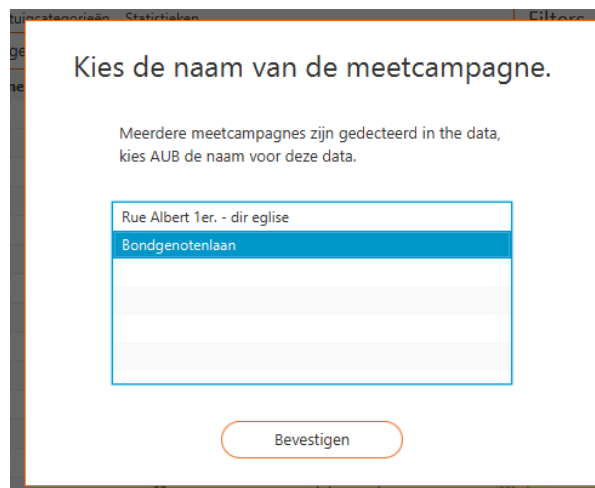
tuigcategorieën Statistieken

Filters

ge

ne

Kies de naam van de meetcampagne.

Meerdere meetcampagnes zijn gedecteerd in the data, kies AUB de naam voor deze data.

Rue Albert 1er. - dir eglise
Bondgenotenlaan

Bevestigen